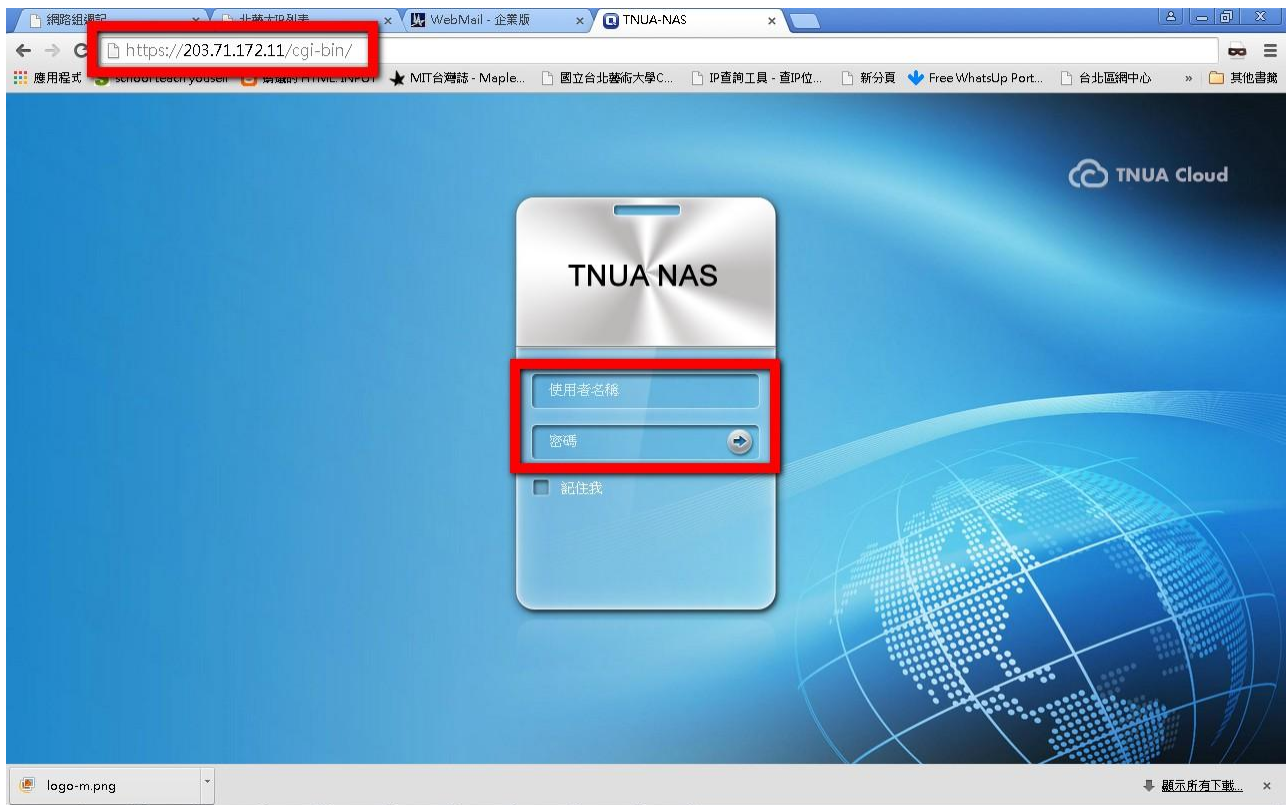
網路組網記 ×
北藝大IP列表 ×
WebMail - 企業版 ×
TNUA-NAS ×

https://203.71.172.11/cgi-bin/

應用程式 school teach yourself 轉鐵的 HTML INPUT MIT台灣誌 - Maple... 國立台北藝術大學C... IP查詢工具 - 查IP位... 新分頁 Free WhatsUp Port... 台北區網中心 » 其他書籤

TNUA Cloud

TNUA NAS

使用者名稱

密碼

記住我

logo-m.png

顯示所有下載... ×